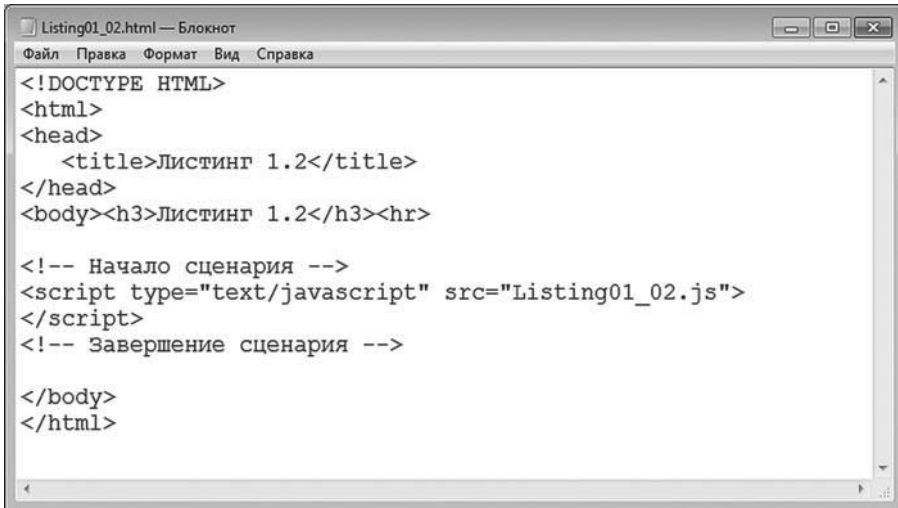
Listing01_02.html — Блокнот

Файл Правка Формат Вид Справка

<!DOCTYPE HTML>
<html>
<head>
<title>Листинг 1.2</title>
</head>
<body><h3>Листинг 1.2</h3><hr>

<!-- Начало сценария -->
<script type="text/javascript" src="Listing01_02.js">
</script>
<!-- Завершение сценария -->

</body>
</html>